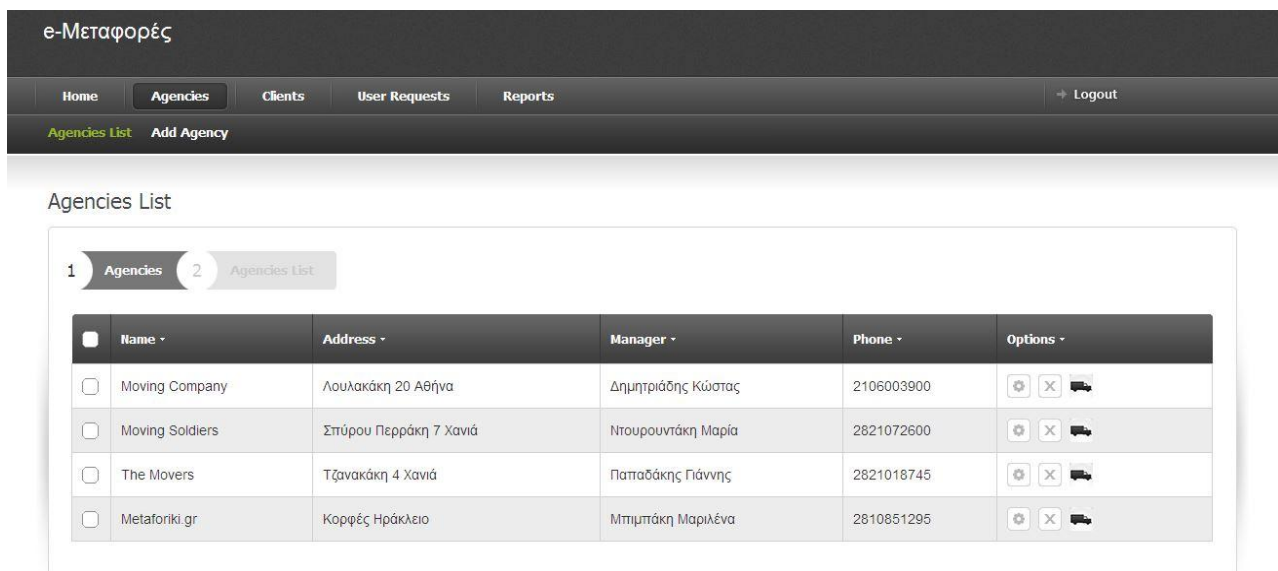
e-Μεταφορές

Home Agencies Clients User Requests Reports

→ Logout

Agencies List Add Agency

Agencies List

1 Agencies 2 Agencies List

| | Name ▾ | Address ▾ | Manager ▾ | Phone ▾ | Options ▾ |
|---|---|---|---|---|---|
| | Moving Company | Λουλακάκη 20 Αθήνα | Δημητριάδης Κώστας | 2106003900 | |
| | Moving Soldiers | Σπύρου Περράκη 7 Χανιά | Ντουρουντάκη Μαρία | 2821072600 | |
| | The Movers | Τζανακάκη 4 Χανιά | Παπαδάκης Γιάννης | 2821018745 | |
| | Metaforiki.gr | Κορφές Ηράκλειο | Μπιμπάκη Μαριλένα | 2810851295 | |